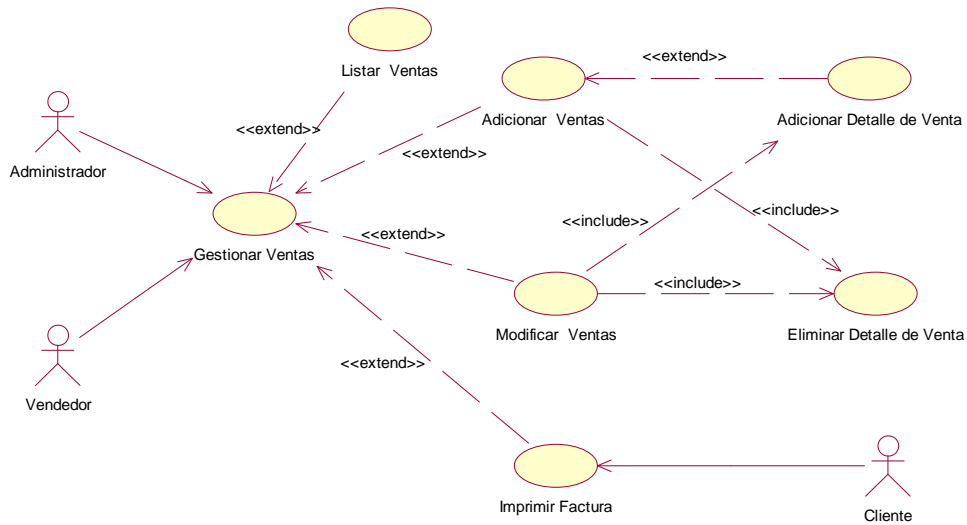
Listar Ventas

<<extend>>

Adicionar Ventas

Adicionar Detalle de Venta

Administrador

<<extend>>

<<extend>>

Gestionar Ventas

<<include>>

<<include>>

<<extend>>

<<include>>

Modificar Ventas

Eliminar Detalle de Venta

Vendedor

<<extend>>

Imprimir Factura

Cliente